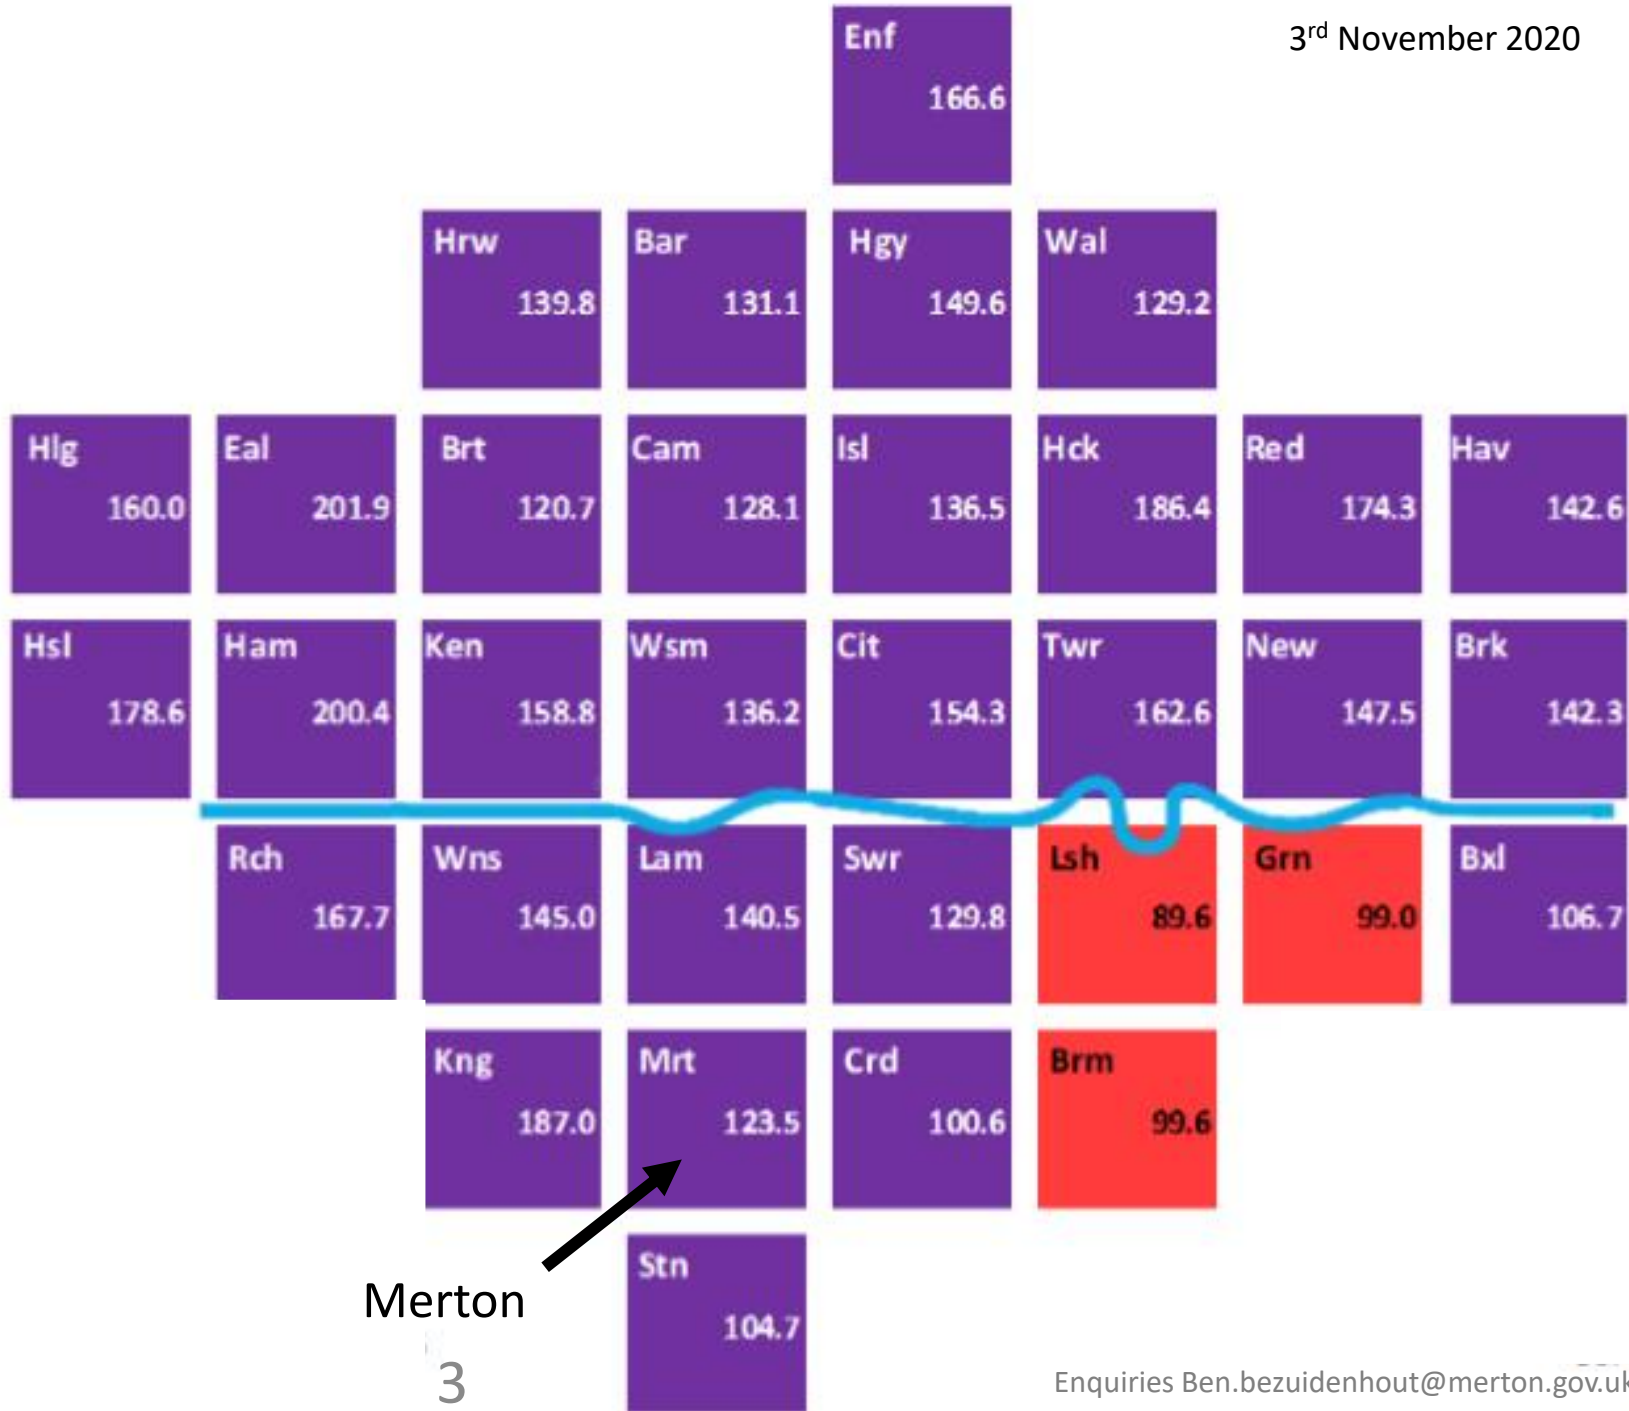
3$^{rd}$ November 2020

Enf 166.6

Hrw 139.8
Bar 131.1
Hgy 149.6
Wal 129.2

Hlg 160.0
Eal 201.9
Brt 120.7
Cam 128.1
Isl 136.5
Hck 186.4
Red 174.3
Hav 142.6

Hsl 178.6
Ham 200.4
Ken 158.8
Wsm 136.2
Cit 154.3
Twr 162.6
New 147.5
Brk 142.3

Rch 167.7
Wns 145.0
Lam 140.5
Swr 129.8
Lsh 89.6
Grn 99.0
Bxl 106.7

Kng 187.0
Mrt 123.5
Crd 100.6
Brm 99.6

Stn 104.7

Merton

3

Enquiries Ben.bezuidenhout@merton.gov.uk